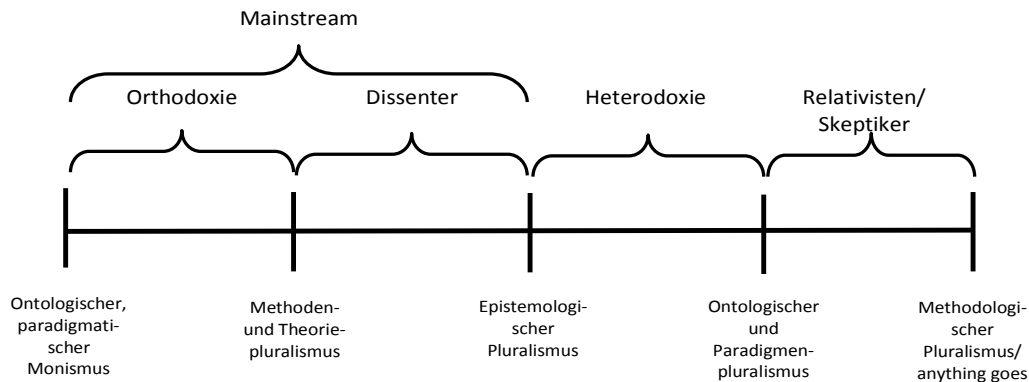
Mainstream

Orthodoxie

Dissenter

Heterodoxie

Relativisten/ Skeptiker

Ontologischer, paradigmatischer Monismus

Methoden- und Theoriepluralismus

Epistemologischer Pluralismus

Ontologischer und Paradigmenpluralismus

Methodologischer Pluralismus/ anything goes